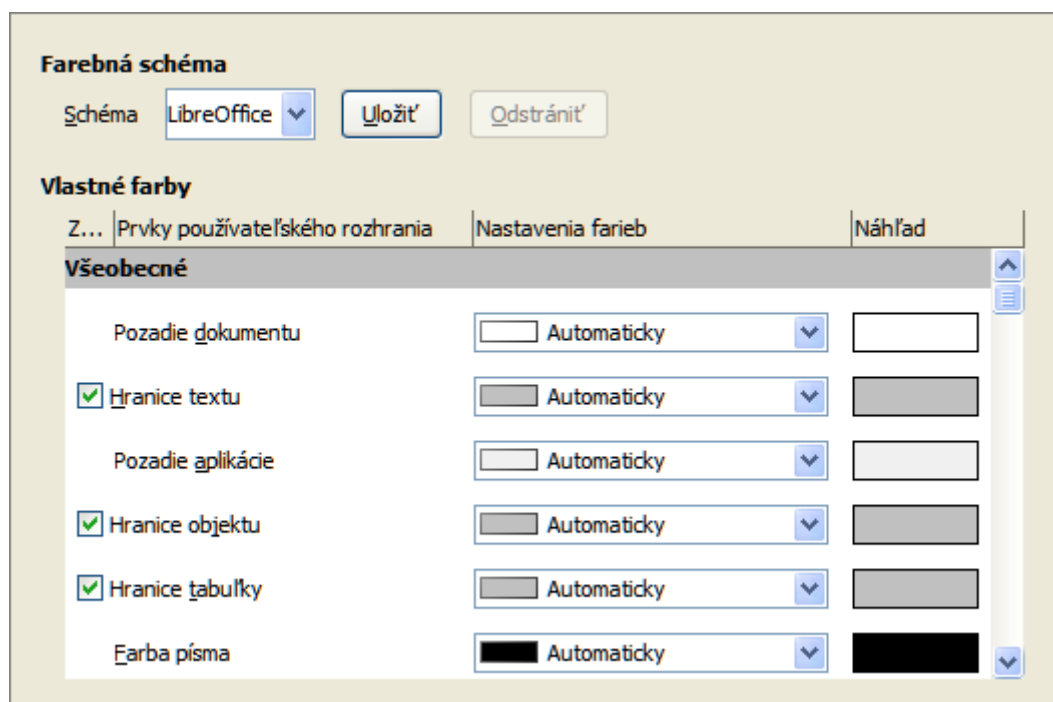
Farebná schéma

Schéma LibreOffice Uložiť Odstrániť

Vlastné farby

| Z... | Prvky používateľského rozhrania | Nastavenia farieb | Náhľad |
|---|---|---|---|
| **Všeobecné** | | | |
| | Pozadie dokumentu | Automaticky | |
| ☑ | Hranice textu | Automaticky | |
| | Pozadie aplikácie | Automaticky | |
| ☑ | Hranice objektu | Automaticky | |
| ☑ | Hranice tabuľky | Automaticky | |
| | Farba písma | Automaticky | |